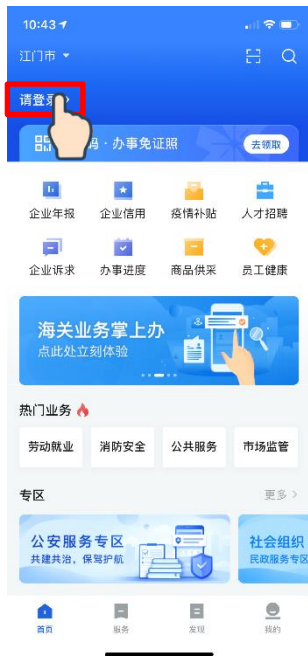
10:43

江门市

请登录

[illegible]码 · 办事免证照

去领取

企业年报
企业信用
疫情补贴
人才招聘
企业诉求
办事进度
商品供采
员工健康

海关业务掌上办
点此处立刻体验

热门业务

劳动就业
消防安全
公共服务
市场监管

专区

更多 >

公安服务专区
共建共治，保驾护航

社会组织
民政服务专区

首页
服务
发现
我的